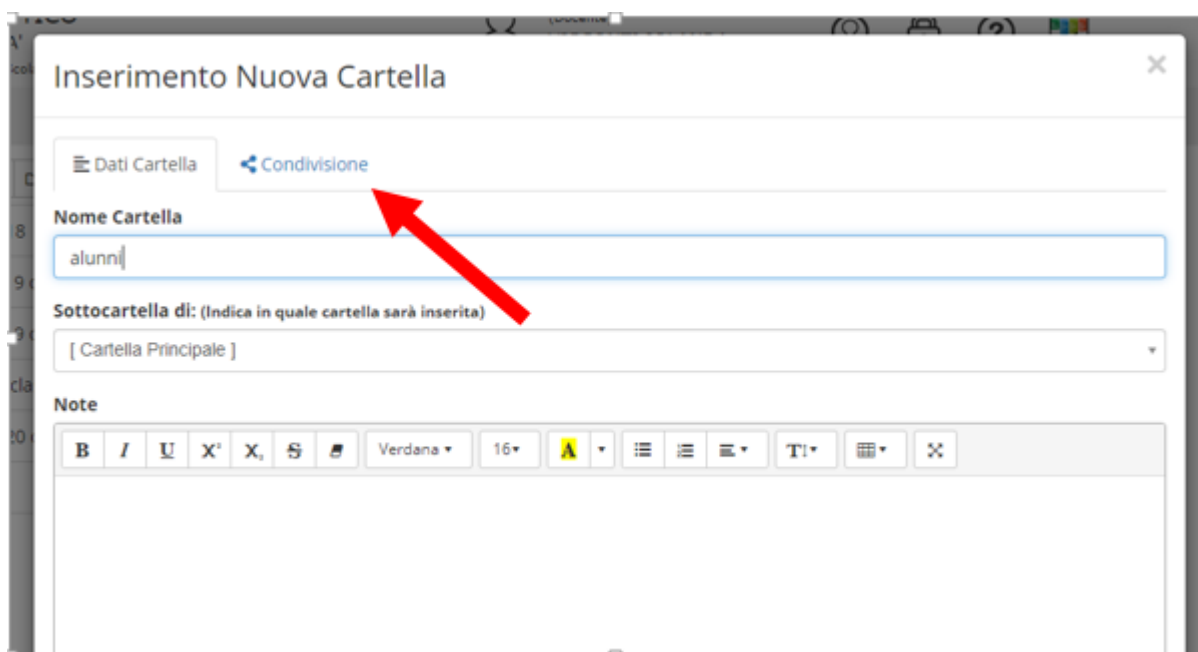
Inserimento Nuova Cartella

×

Dati Cartella

Condivisione

Nome Cartella

alunni

Sottocartella di: (Indica in quale cartella sarà inserita)

[ Cartella Principale ]

Note

B I U X² X₂ S

Verdana

16

A

T